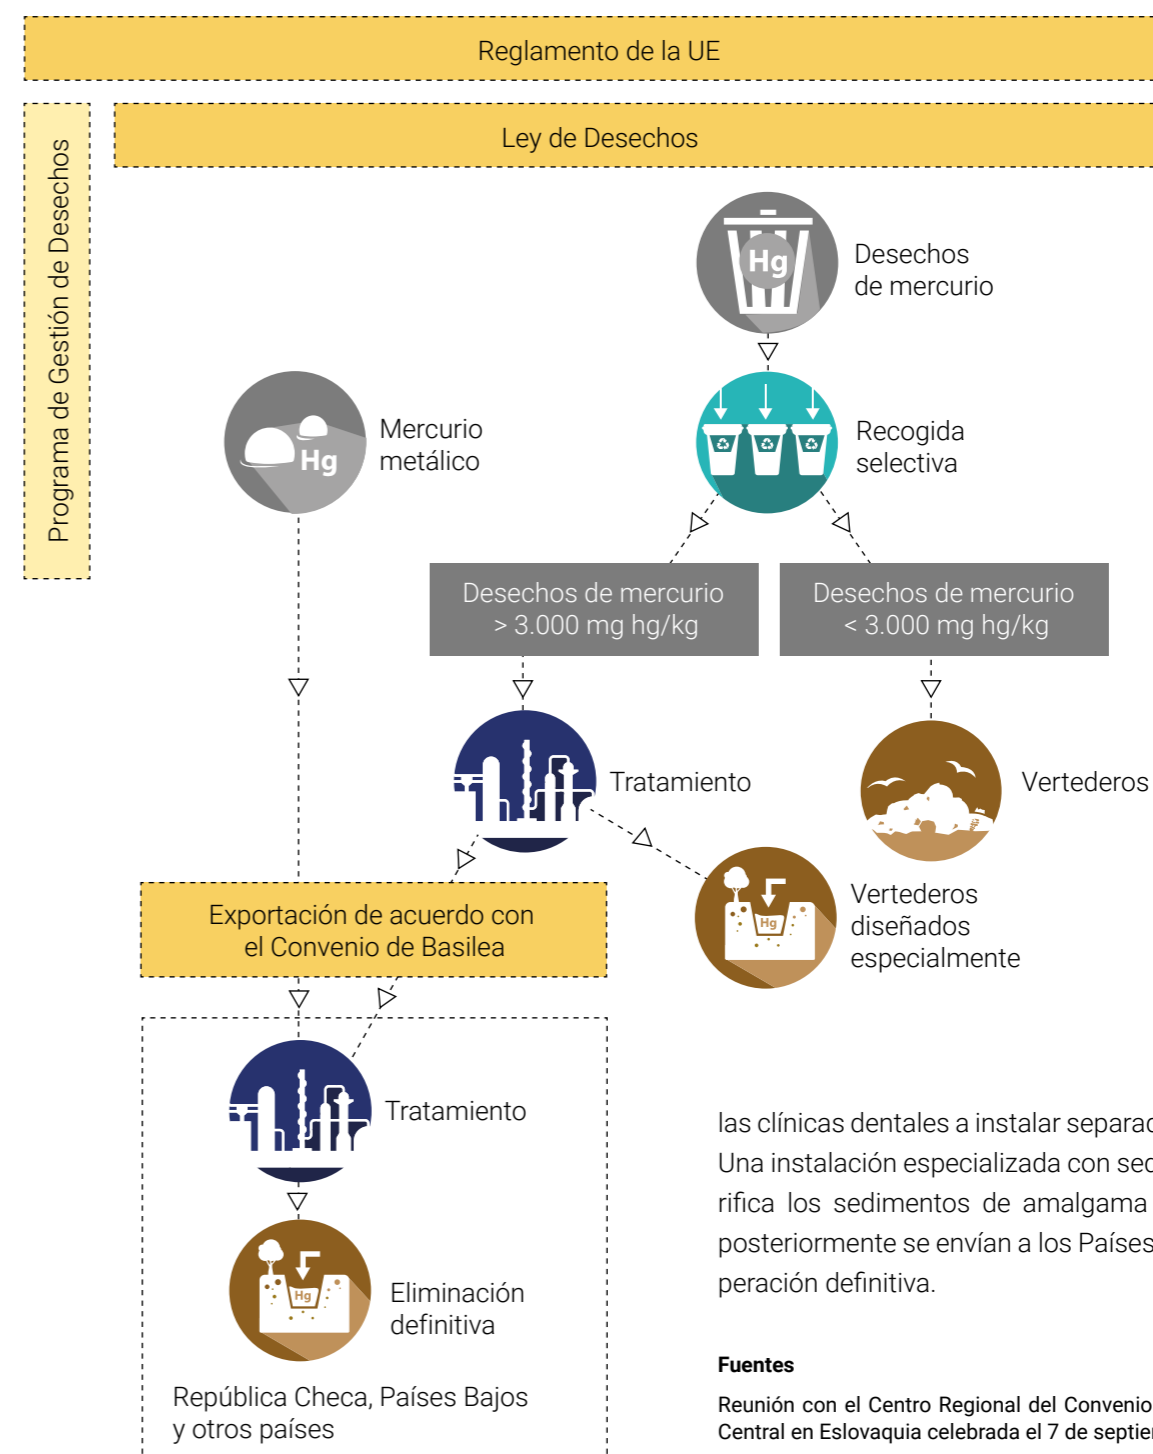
Reglamento de la UE

Programa de Gestión de Desechos

Ley de Desechos

Hg

Desechos de mercurio

Recogida selectiva

Hg

Mercurio metálico

Desechos de mercurio > 3.000 mg hg/kg

Desechos de mercurio < 3.000 mg hg/kg

Tratamiento

Vertederos

Hg

Vertederos diseñados especialmente

Exportación de acuerdo con el Convenio de Basilea

Tratamiento

Hg

Eliminación definitiva

República Checa, Países Bajos y otros países

las clínicas dentales a instalar separa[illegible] Una instalación especializada con se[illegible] rifica los sedimentos de amalgama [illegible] posteriormente se envían a los Países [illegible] peración definitiva.

Fuentes

Reunión con el Centro Regional del Convenio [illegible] Central en Eslovaquia celebrada el 7 de septie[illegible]